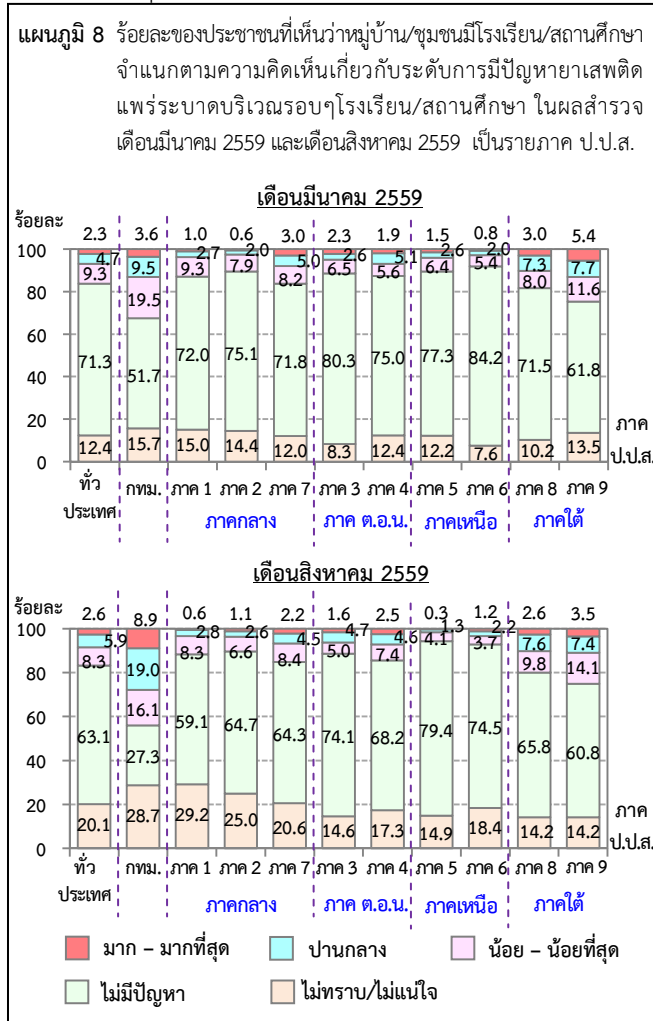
แผนภูมิ 8 ร้อยละของประชาชนที่เห็นว่าหมู่บ้าน/ชุมชนมีโรงเรียน/สถานศึกษา จำแนกตามความคิดเห็นเกี่ยวกับระดับการมีปัญหายาเสพติดแพร่ระบาดบริเวณรอบๆโรงเรียน/สถานศึกษา ในผลสำรวจเดือนมีนาคม 2559 และเดือนสิงหาคม 2559 เป็นรายภาค ป.ป.ส.

เดือนมีนาคม 2559

ร้อยละ
100
80
60
40
20
0

| | ทั่วประเทศ | กทม. | ภาค 1 | ภาค 2 | ภาค 7 | ภาค 3 | ภาค 4 | ภาค 5 | ภาค 6 | ภาค 8 | ภาค 9 |
|---|---|---|---|---|---|---|---|---|---|---|---|
| มาก – มากที่สุด | 2.3 | 3.6 | 1.0 | 0.6 | 3.0 | 2.3 | 1.9 | 1.5 | 0.8 | 3.0 | 5.4 |
| ปานกลาง | 4.7 | 9.5 | 2.7 | 2.0 | 5.0 | 2.6 | 5.1 | 2.6 | 2.0 | 7.3 | 7.7 |
| น้อย – น้อยที่สุด | 9.3 | 19.5 | 9.3 | 7.9 | 8.2 | 6.5 | 5.6 | 6.4 | 5.4 | 8.0 | 11.6 |
| ไม่มีปัญหา | 71.3 | 51.7 | 72.0 | 75.1 | 71.8 | 80.3 | 75.0 | 77.3 | 84.2 | 71.5 | 61.8 |
| ไม่ทราบ/ไม่แน่ใจ | 12.4 | 15.7 | 15.0 | 14.4 | 12.0 | 8.3 | 12.4 | 12.2 | 7.6 | 10.2 | 13.5 |

ภาคกลาง ภาค ต.อ.น. ภาคเหนือ ภาคใต้
ภาค ป.ป.ส.

เดือนสิงหาคม 2559

ร้อยละ
100
80
60
40
20
0

| | ทั่วประเทศ | กทม. | ภาค 1 | ภาค 2 | ภาค 7 | ภาค 3 | ภาค 4 | ภาค 5 | ภาค 6 | ภาค 8 | ภาค 9 |
|---|---|---|---|---|---|---|---|---|---|---|---|
| มาก – มากที่สุด | 2.6 | 8.9 | 0.6 | 1.1 | 2.2 | 1.6 | 2.5 | 0.3 | 1.2 | 2.6 | 3.5 |
| ปานกลาง | 5.9 | 19.0 | 2.8 | 2.6 | 4.5 | 4.7 | 4.6 | 1.3 | 2.2 | 7.6 | 7.4 |
| น้อย – น้อยที่สุด | 8.3 | 16.1 | 8.3 | 6.6 | 8.4 | 5.0 | 7.4 | 4.1 | 3.7 | 9.8 | 14.1 |
| ไม่มีปัญหา | 63.1 | 27.3 | 59.1 | 64.7 | 64.3 | 74.1 | 68.2 | 79.4 | 74.5 | 65.8 | 60.8 |
| ไม่ทราบ/ไม่แน่ใจ | 20.1 | 28.7 | 29.2 | 25.0 | 20.6 | 14.6 | 17.3 | 14.9 | 18.4 | 14.2 | 14.2 |

ภาคกลาง ภาค ต.อ.น. ภาคเหนือ ภาคใต้
ภาค ป.ป.ส.

มาก – มากที่สุด ปานกลาง น้อย – น้อยที่สุด
ไม่มีปัญหา ไม่ทราบ/ไม่แน่ใจ